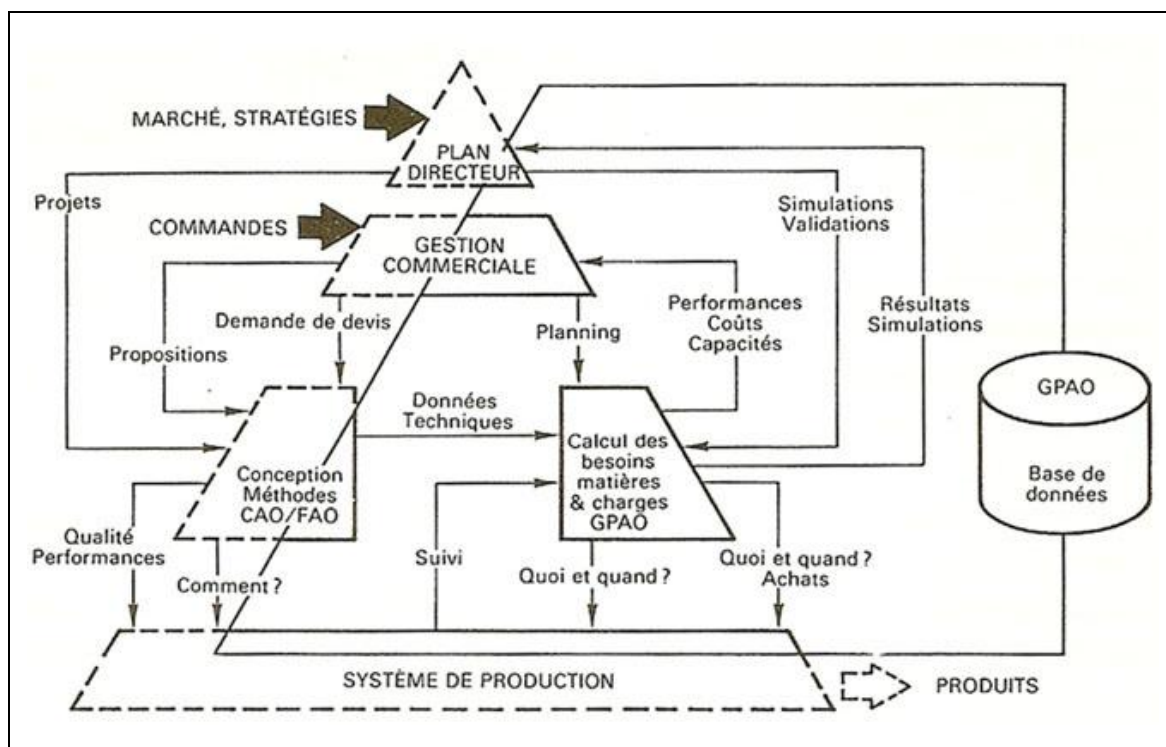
MARCHÉ, STRATÉGIES

PLAN DIRECTEUR

Projets

Simulations Validations

COMMANDES

GESTION COMMERCIALE

Résultats Simulations

Performances Coûts Capacités

Demande de devis

Planning

Propositions

GPAO

Données Techniques

Calcul des besoins matières & charges GPAO

Base de données

Conception Méthodes CAO/FAO

Qualité Performances

Suivi

Comment ?

Quoi et quand ?

Quoi et quand ? Achats

SYSTÈME DE PRODUCTION

PRODUITS